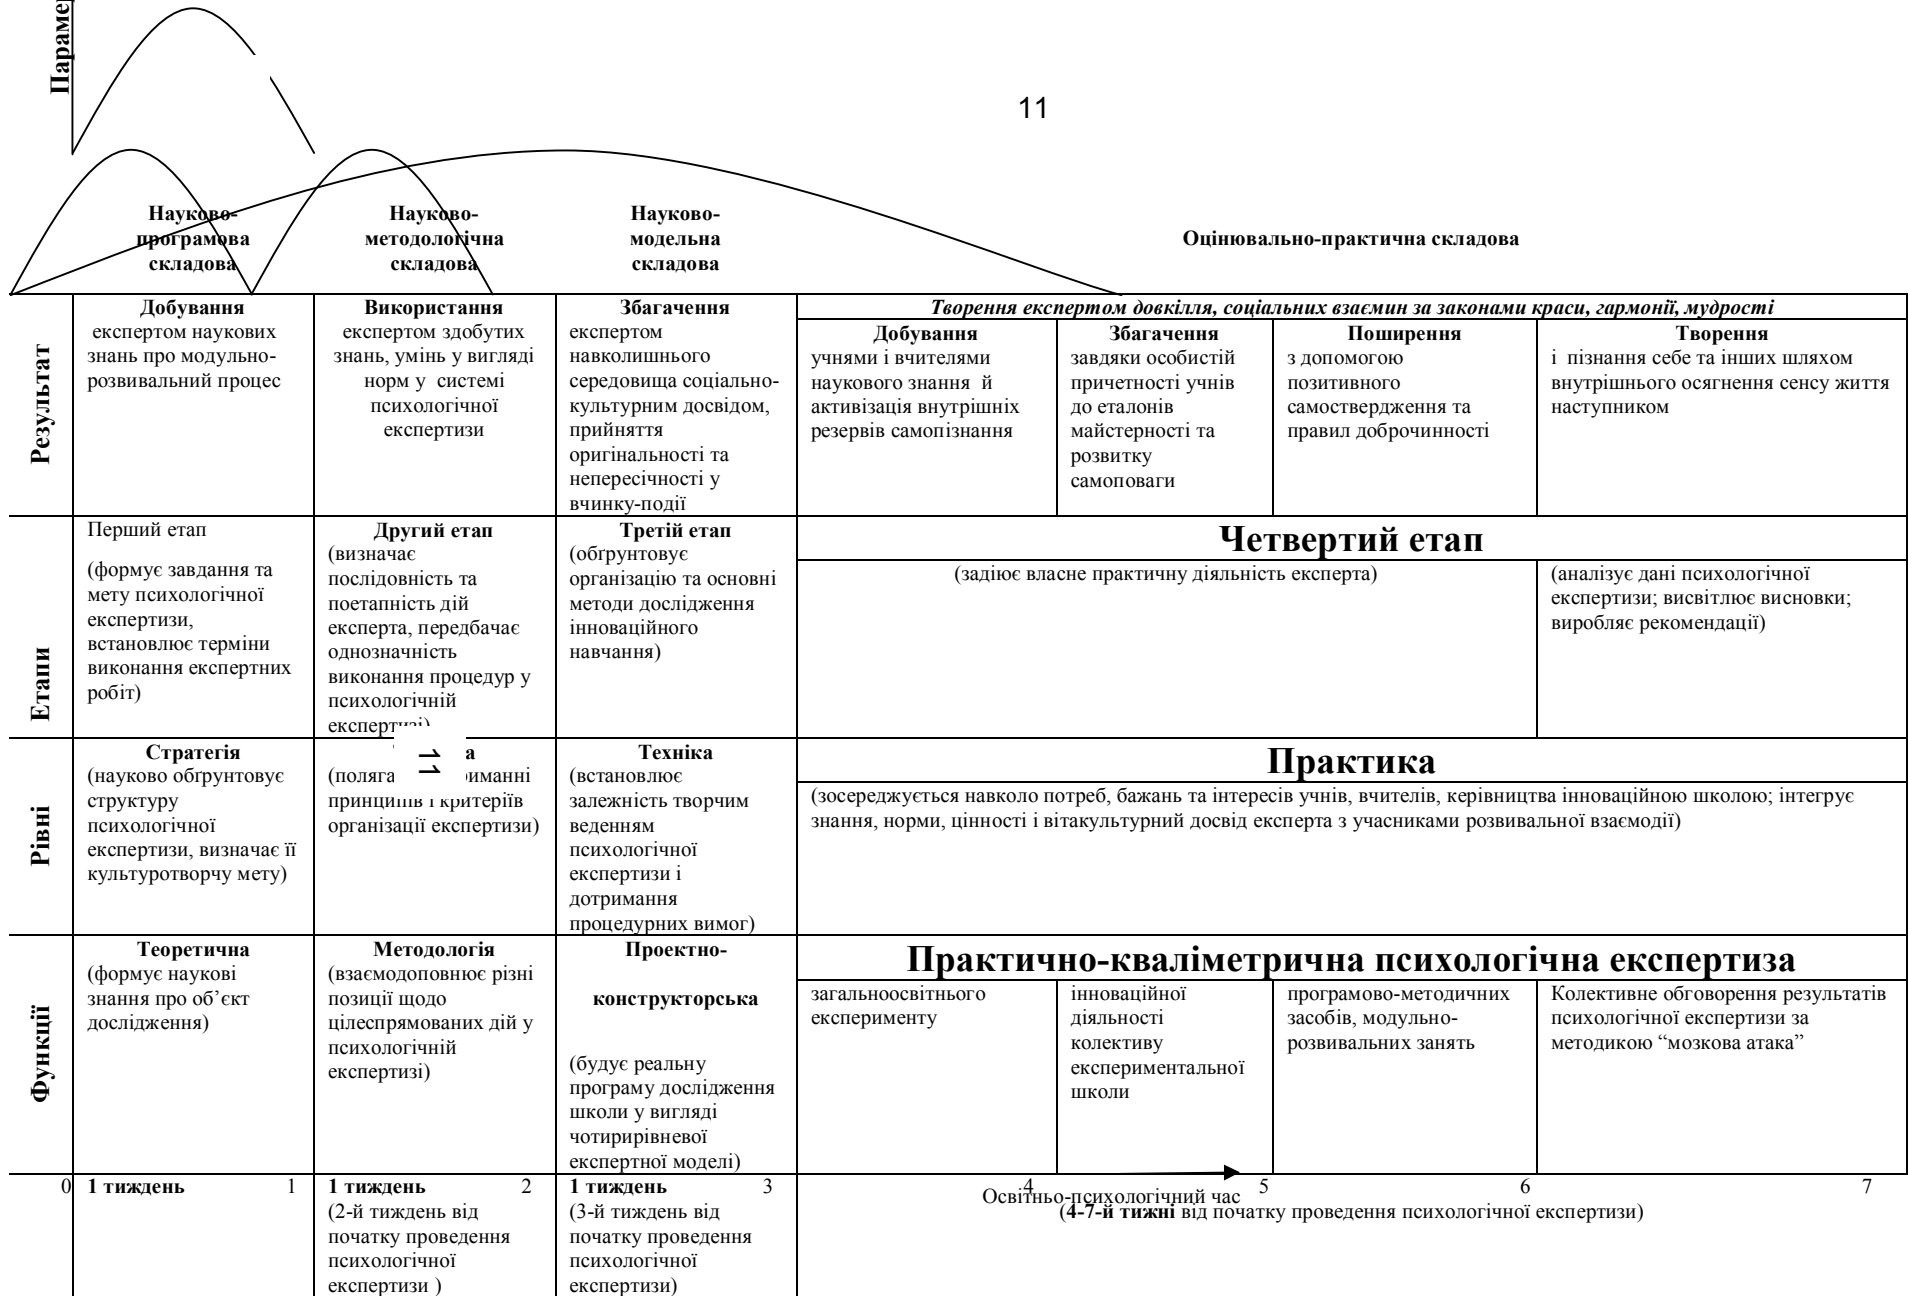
Параме

11

Науково-програмова складова

Науково-методологічна складова

Науково-модельна складова

Оцінювально-практична складова

| | | | | | | | |
|---|---|---|---|---|---|---|---|
| Результат | **Добування** експертом наукових знань про модульно-розвивальний процес | **Використання** експертом здобутих знань, умінь у вигляді норм у системі психологічної експертизи | **Збагачення** експертом навколишнього середовища соціально-культурним досвідом, прийняття оригінальності та непересічності у вчинку-події | *Творення експертом довкілля, соціальних взаємин за законами краси, гармонії, мудрості* **Добування** учнями і вчителями наукового знання й активізація внутрішніх резервів самопізнання | **Збагачення** завдяки особистій причетності учнів до еталонів майстерності та розвитку самоповаги | **Поширення** з допомогою позитивного самоствердження та правил доброчинності | **Творення** і пізнання себе та інших шляхом внутрішнього осягнення сенсу життя наступником |
| Етапи | Перший етап (формує завдання та мету психологічної експертизи, встановлює терміни виконання експертних робіт) | **Другий етап** (визначає послідовність та поетапність дій експерта, передбачає однозначність виконання процедур у психологічній експертизі) | **Третій етап** (обгрунтовує організацію та основні методи дослідження інноваційного навчання) | **Четвертий етап** (задіює власне практичну діяльність експерта) | | | (аналізує дані психологічної експертизи; висвітлює висновки; виробляє рекомендації) |
| Рівні | **Стратегія** (науково обгрунтовує структуру психологічної експертизи, визначає її культуротворчу мету) | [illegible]а (поляга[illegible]триманні принципів і критеріїв організації експертизи) | **Техніка** (встановлює залежність творчим веденням психологічної експертизи і дотримання процедурних вимог) | **Практика** (зосереджується навколо потреб, бажань та інтересів учнів, вчителів, керівництва інноваційною школою; інтегрує знання, норми, цінності і вітакультурний досвід експерта з учасниками розвивальної взаємодії) | | | |
| Функції | **Теоретична** (формує наукові знання про об’єкт дослідження) | **Методологія** (взаємодоповнює різні позиції щодо цілеспрямованих дій у психологічній експертизі) | **Проектно-конструкторська** (будує реальну програму дослідження школи у вигляді чотирирівневої експертної моделі) | **Практично-кваліметрична психологічна експертиза** загальноосвітнього експерименту | інноваційної діяльності колективу експериментальної школи | програмово-методичних засобів, модульно-розвивальних занять | Колективне обговорення результатів психологічної експертизи за методикою “мозкова атака” |
| 0 | **1 тиждень** 1 | **1 тиждень** 2 (2-й тиждень від початку проведення психологічної експертизи ) | **1 тиждень** 3 (3-й тиждень від початку проведення психологічної експертизи) | 4 Освітньо-психологічний час (**4-7-й тижні** від початку проведення психологічної експертизи) | 5 | 6 | 7 |